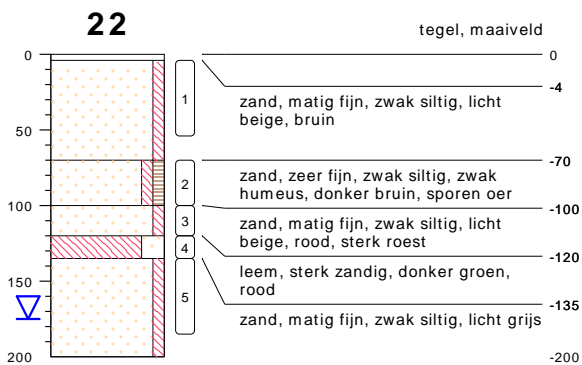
22

tegel, maaiveld

0
50
100
150
200

1
2
3
4
5

0
-4
zand, matig fijn, zwak siltig, licht beige, bruin
-70
zand, zeer fijn, zwak siltig, zwak humeus, donker bruin, sporen oer
-100
zand, matig fijn, zwak siltig, licht beige, rood, sterk roest
-120
leem, sterk zandig, donker groen, rood
-135
zand, matig fijn, zwak siltig, licht grijs
-200